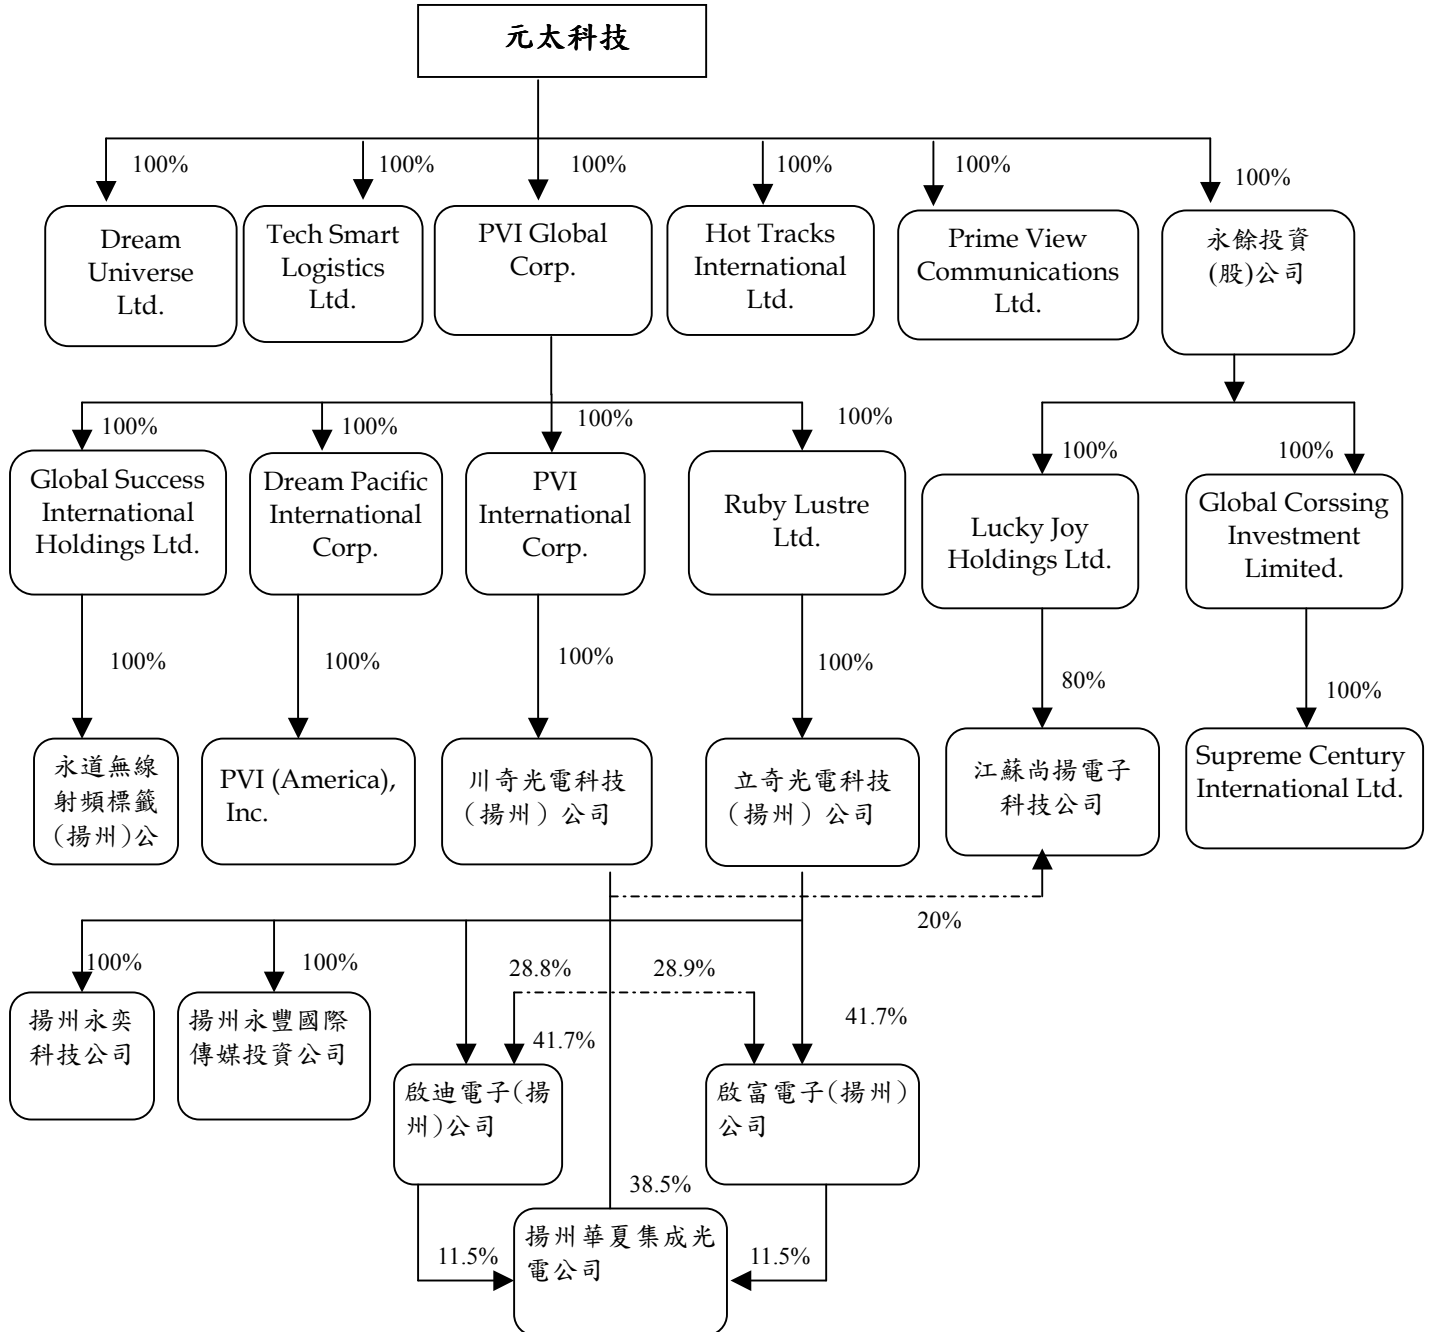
元太科技

100%
Dream Universe Ltd.

100%
Tech Smart Logistics Ltd.

100%
PVI Global Corp.

100%
Hot Tracks International Ltd.

100%
Prime View Communications Ltd.

100%
永餘投資(股)公司

100%
Global Success International Holdings Ltd.

100%
Dream Pacific International Corp.

100%
PVI International Corp.

100%
Ruby Lustre Ltd.

100%
Lucky Joy Holdings Ltd.

100%
Global Corssing Investment Limited.

100%
永道無線射頻標籤(揚州)公

100%
PVI (America), Inc.

100%
川奇光電科技(揚州)公司

100%
立奇光電科技(揚州)公司

80%
江蘇尚揚電子科技公司

100%
Supreme Century International Ltd.

20%

100%
揚州永奕科技公司

100%
揚州永豐國際傳媒投資公司

28.8%
28.9%
41.7%
41.7%

啟迪電子(揚州)公司

啟富電子(揚州)公司

38.5%
11.5%
11.5%

揚州華夏集成光電公司